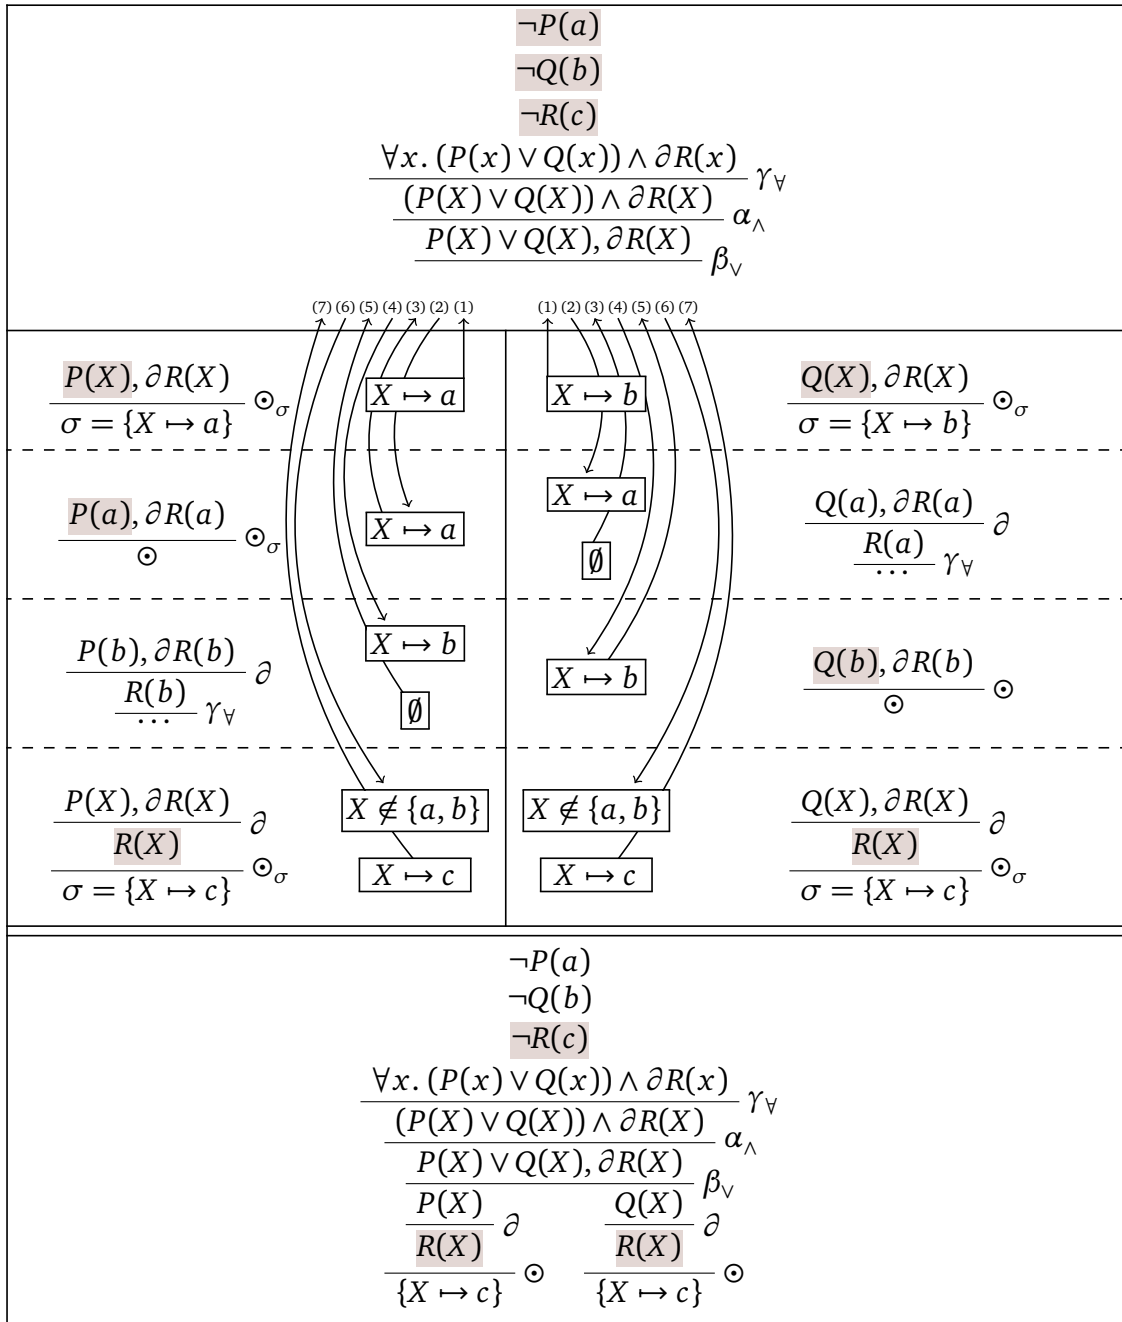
$\neg P(a)$
$\neg Q(b)$
$\neg R(c)$
$\dfrac{\dfrac{\dfrac{\forall x.\,(P(x) \vee Q(x)) \wedge \partial R(x)}{(P(X) \vee Q(X)) \wedge \partial R(X)}\gamma_\forall}{P(X) \vee Q(X), \partial R(X)}\alpha_\wedge}{}\beta_\vee$

(7) (6) (5) (4) (3) (2) (1)

(1) (2) (3) (4) (5) (6) (7)

$\dfrac{P(X), \partial R(X)}{\sigma = \{X \mapsto a\}}\odot_\sigma$

$X \mapsto a$

$X \mapsto b$

$\dfrac{Q(X), \partial R(X)}{\sigma = \{X \mapsto b\}}\odot_\sigma$

$\dfrac{P(a), \partial R(a)}{\odot}\odot_\sigma$

$X \mapsto a$

$X \mapsto a$

$\emptyset$

$\dfrac{\dfrac{Q(a), \partial R(a)}{R(a)}\partial}{\cdots}\gamma_\forall$

$\dfrac{\dfrac{P(b), \partial R(b)}{R(b)}\partial}{\cdots}\gamma_\forall$

$X \mapsto b$

$\emptyset$

$X \mapsto b$

$\dfrac{Q(b), \partial R(b)}{\odot}\odot$

$\dfrac{\dfrac{P(X), \partial R(X)}{R(X)}\partial}{\sigma = \{X \mapsto c\}}\odot_\sigma$

$X \notin \{a, b\}$

$X \mapsto c$

$X \notin \{a, b\}$

$X \mapsto c$

$\dfrac{\dfrac{Q(X), \partial R(X)}{R(X)}\partial}{\sigma = \{X \mapsto c\}}\odot_\sigma$

$\neg P(a)$
$\neg Q(b)$
$\neg R(c)$
$\dfrac{\dfrac{\dfrac{\forall x.\,(P(x) \vee Q(x)) \wedge \partial R(x)}{(P(X) \vee Q(X)) \wedge \partial R(X)}\gamma_\forall}{P(X) \vee Q(X), \partial R(X)}\alpha_\wedge}{\dfrac{\dfrac{P(X)}{R(X)}\partial}{\{X \mapsto c\}}\odot \quad \dfrac{\dfrac{Q(X)}{R(X)}\partial}{\{X \mapsto c\}}\odot}\beta_\vee$